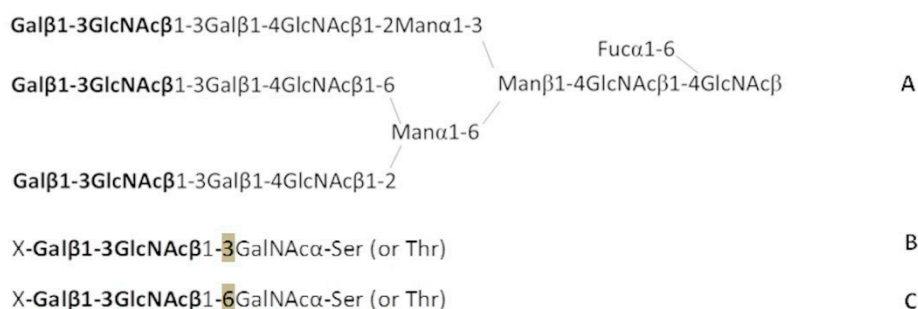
Galβ1-3GlcNAcβ1-3Galβ1-4GlcNAcβ1-2Manα1-3

Fucα1-6

Galβ1-3GlcNAcβ1-3Galβ1-4GlcNAcβ1-6 Manβ1-4GlcNAcβ1-4GlcNAcβ A

Manα1-6

Galβ1-3GlcNAcβ1-3Galβ1-4GlcNAcβ1-2

X-Galβ1-3GlcNAcβ1-3GalNAcα-Ser (or Thr) B

X-Galβ1-3GlcNAcβ1-6GalNAcα-Ser (or Thr) C